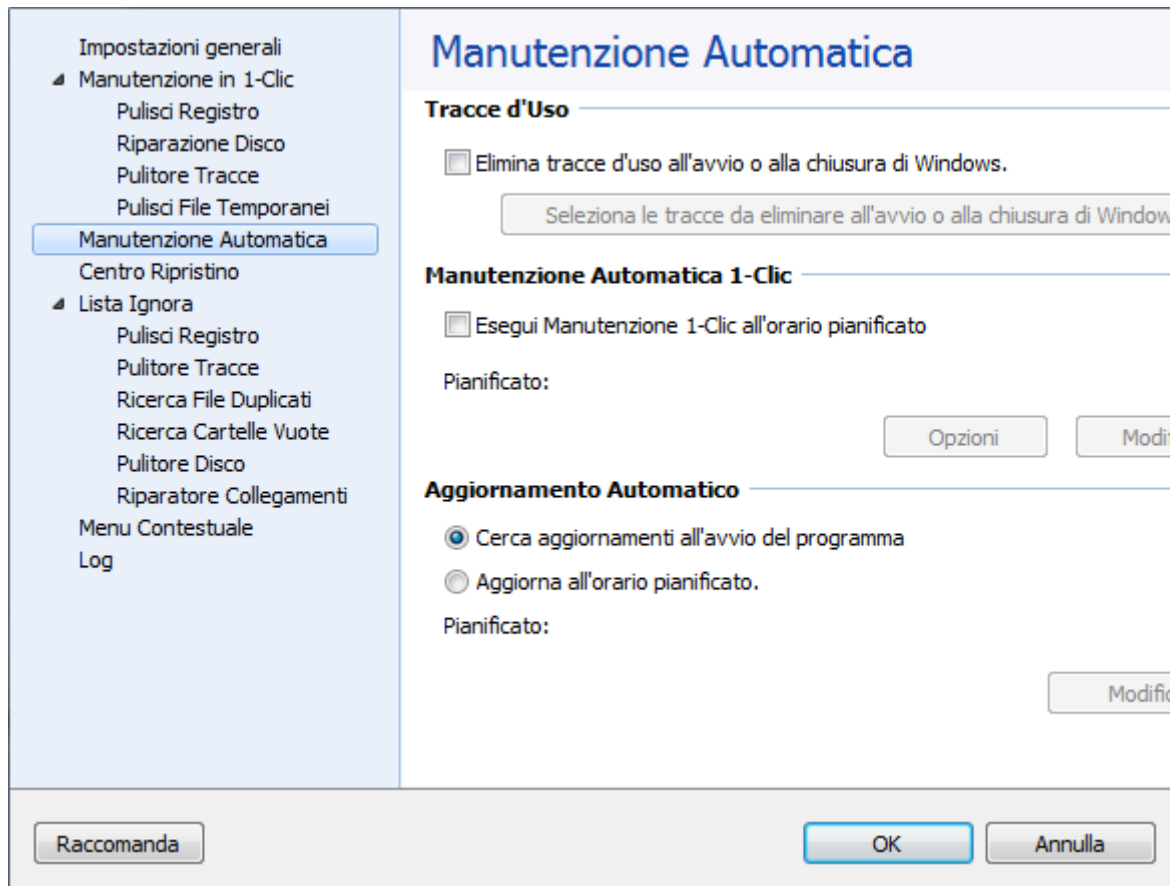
Impostazioni generali
Manutenzione in 1-Clic
Pulisci Registro
Riparazione Disco
Pulitore Tracce
Pulisci File Temporanei
Manutenzione Automatica
Centro Ripristino
Lista Ignora
Pulisci Registro
Pulitore Tracce
Ricerca File Duplicati
Ricerca Cartelle Vuote
Pulitore Disco
Riparatore Collegamenti
Menu Contestuale
Log

Manutenzione Automatica

Tracce d'Uso

Elimina tracce d'uso all'avvio o alla chiusura di Windows.

Seleziona le tracce da eliminare all'avvio o alla chiusura di Window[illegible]

Manutenzione Automatica 1-Clic

Esegui Manutenzione 1-Clic all'orario pianificato

Pianificato:

Opzioni

Modi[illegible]

Aggiornamento Automatico

Cerca aggiornamenti all'avvio del programma

Aggiorna all'orario pianificato.

Pianificato:

Modific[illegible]

Raccomanda

OK

Annulla